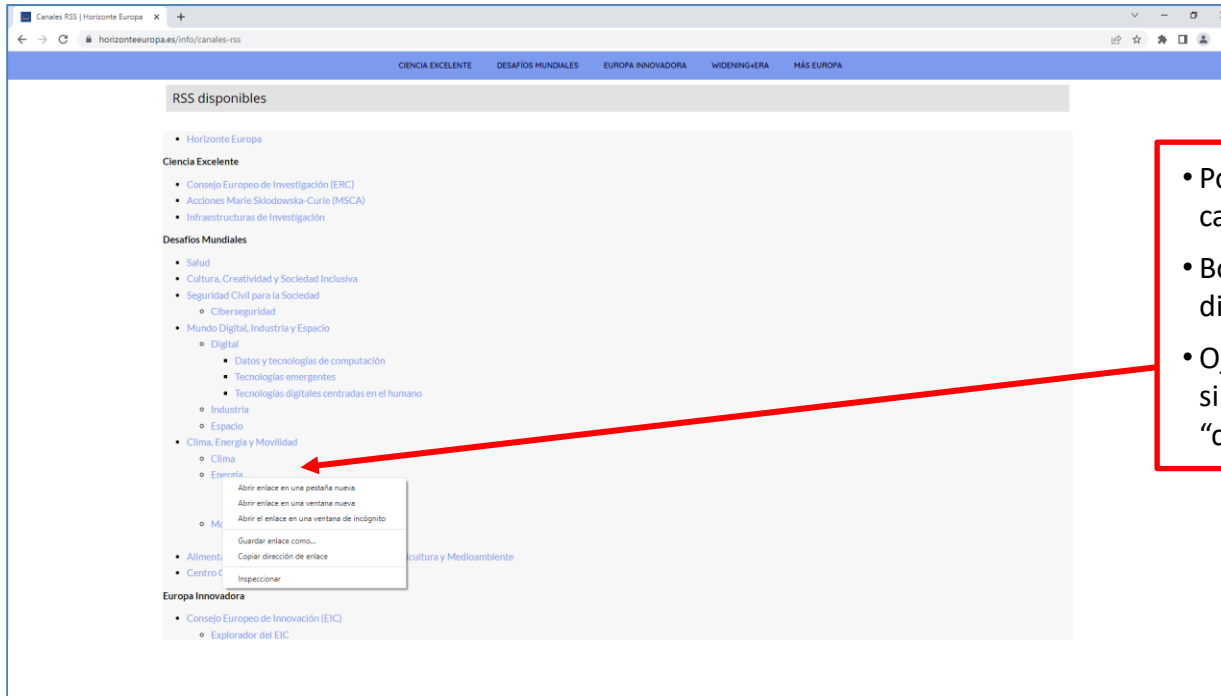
Canales RSS | Horizonte Europa ✕ +

horizonteeuropa.es/info/canales-rss

CIENCIA EXCELENTE DESAFÍOS MUNDIALES EUROPA INNOVADORA WIDENING+ERA MÁS EUROPA

RSS disponibles

- Horizonte Europa

Ciencia Excelente

- Consejo Europeo de Investigación (ERC)
- Acciones Marie Sklodowska-Curie (MSCA)
- Infraestructuras de Investigación

Desafíos Mundiales

- Salud
- Cultura, Creatividad y Sociedad Inclusiva
- Seguridad Civil para la Sociedad
  - Ciberseguridad
- Mundo Digital, Industria y Espacio
  - Digital
    - Datos y tecnologías de computación
    - Tecnologías emergentes
    - Tecnologías digitales centradas en el humano
  - Industria
  - Espacio
- Clima, Energía y Movilidad
  - Clima
  - Energía
  - Me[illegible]
- Alimenta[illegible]cultura y Medioambiente
- Centro C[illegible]

Abrir enlace en una pestaña nueva
Abrir enlace en una ventana nueva
Abrir el enlace en una ventana de incógnito
Guardar enlace como...
Copiar dirección de enlace
Inspeccionar

Europa Innovadora

- Consejo Europeo de Innovación (EIC)
  - Explorador del EIC

• Po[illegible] ca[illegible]

• Bo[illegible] di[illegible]

• Oj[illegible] si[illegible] “c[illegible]